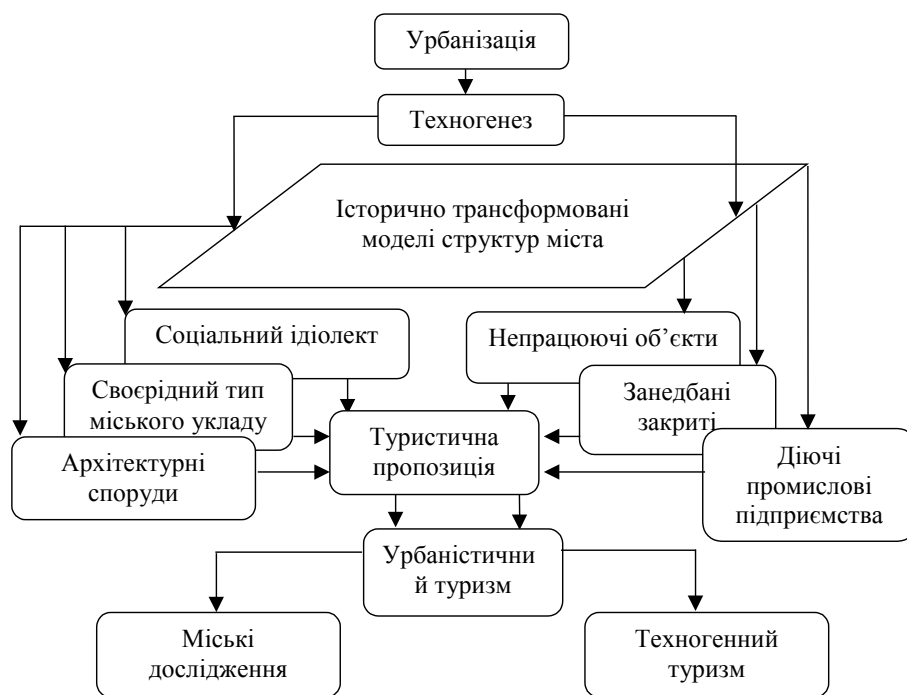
Урбанізація

Техногенез

Історично трансформовані моделі структур міста

Соціальний ідіолект

Непрацюючі об'єкти

Своєрідний тип міського укладу

Занедбані закриті

Туристична пропозиція

Архітектурні споруди

Діючі промислові підприємства

Урбаністичний й туризм

Міські дослідження

Техногенний туризм